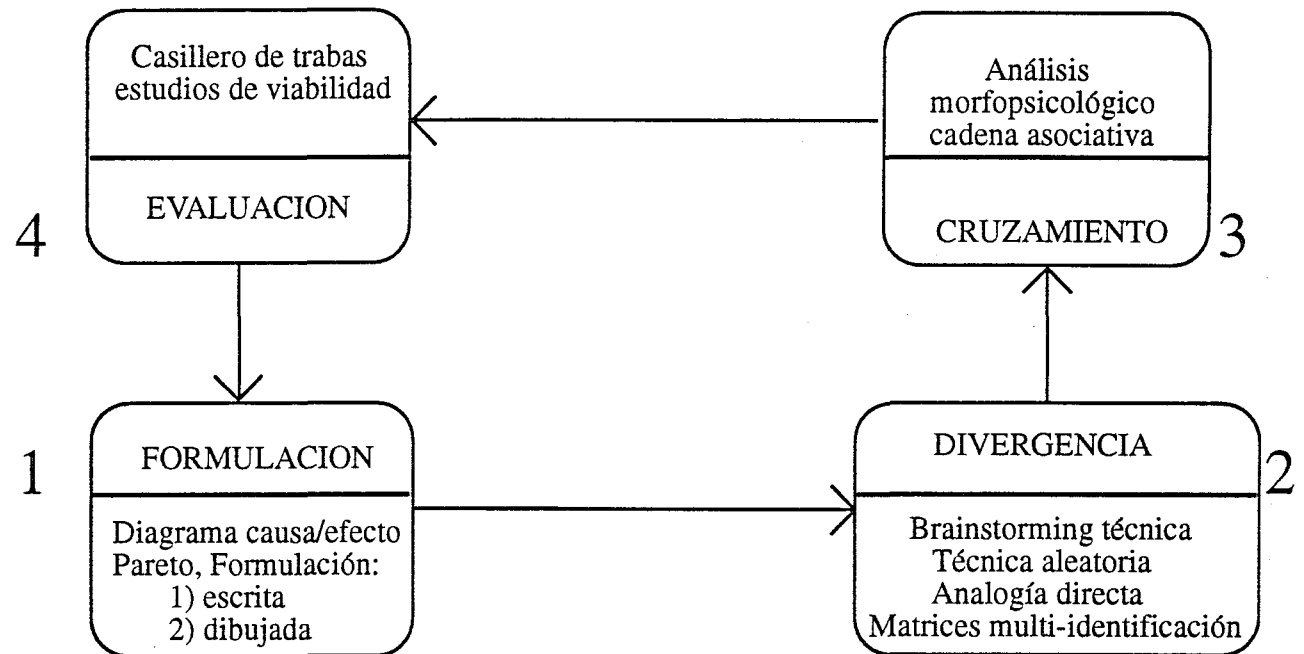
Casillero de trabas
estudios de viabilidad

EVALUACION

4

Análisis
morfopsicológico
cadena asociativa

CRUZAMIENTO

3

1

FORMULACION

Diagrama causa/efecto
Pareto, Formulación:
1) escrita
2) dibujada

DIVERGENCIA

2

Brainstorming técnica
Técnica aleatoria
Analogía directa
Matrices multi-identificación